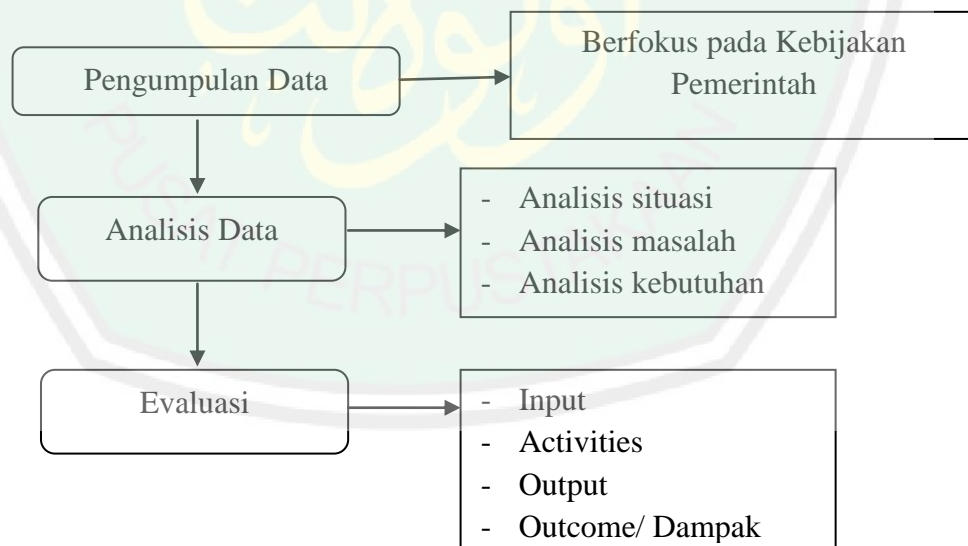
Pengumpulan Data

Berfokus pada Kebijakan Pemerintah

Analisis Data

- Analisis situasi
- Analisis masalah
- Analisis kebutuhan

Evaluasi

- Input
- Activities
- Output
- Outcome/ Dampak

PUSAT PERPUSTAKAAN